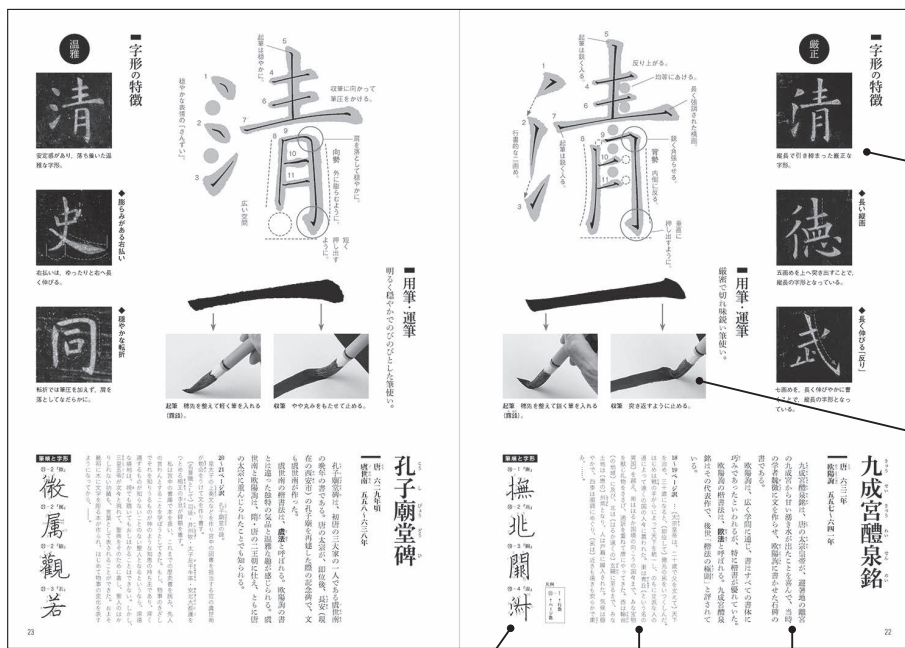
温雅

■字形の特徴

清

安定感があり、落ち着いた温雅な字形。

◆膨らみがある右払い

右払いは、ゆったりと右へ長く伸びる。

◆穏やかな転折

転折では筆圧を抜かず、肩を落としてなだらかに。

起筆は穏やかに。

穏やかな両端の「さんずい」。

収筆に向かって筆圧をかける。

向勢 外に膨らむように。

肩を落として穏やかに。

広い空間

短く押し出すように。

■用筆・運筆

明るく穏やかでのびのびとした筆使い。

起筆 穂先を整えて軽く筆を入れる（露鋒）。

収筆 やや丸みをもたせて止める。

孔子廟堂碑

唐 六三〇年頃
虞世南 五五八〜六三八年

孔子廟堂碑は、唐の三大家の一人である虞世南の晩年の書である。唐の太宗が、国子監（最高学府）の孔子廟を再建した際の記念碑で、文は虞世南の楷書である。虞世南の楷書法は、書法と呼ばれる。欧陽詢の書とは違った穏和な気品と温雅な趣に満ちている。欧陽詢と並び、唐の三名家に仕え、さらに唐の太宗に重んじられたことでも知られる。

筆順と字形

徹

属

観

若

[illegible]

23

厳正

■字形の特徴

清

縦長で引き締まった厳正な字形。

◆長い縦画

徳

五画めを上へ突き出すことで、縦長の字形となっている。

◆長く伸びる「反り」

武

七画めを、長く伸びやかに書いている。縦長の字形となっている。

起筆は鋭く入る。

反り上がる。

直筆であける。

長く強調された横画。

鋭く右上がり。

背勢 内側に反る。

起筆は鋭く入る。

行書的な二画め。

垂直に押し出すように。

■用筆・運筆

厳密で切れ味鋭い筆使い。

起筆 穂先を整えて鋭く筆を入れる（露鋒）。

収筆 突き出すように止める。

九成宮醴泉銘

唐 六三二年
欧陽詢 五五七〜六四一年

九成宮醴泉銘は、唐の太宗が、避暑地の離宮の九成宮から甘い湧き水が出たことを記念し、当時の学者魏徴に文を作らせ、欧陽詢に書かせた石碑の書である。

欧陽詢は、広く学問に通じ、書はすべての書体に巧みであったといわれるが、特に楷書に優れていた。欧陽詢の楷書法は、欧法と呼ばれる。九成宮醴泉銘はその代表作で、後世、「楷法の極則」と評されている。

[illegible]

筆順と字形

撫

兆

闕

树

22